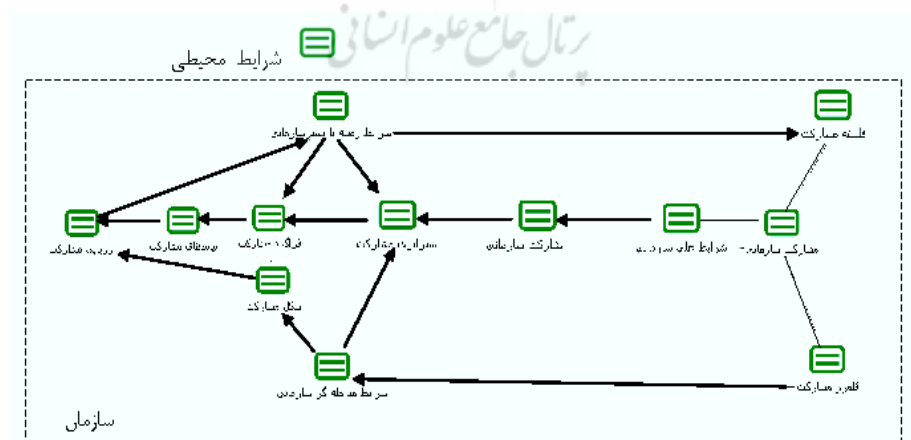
پرتال جامع علوم انسانی

شرایط محیطی

شرایط زمینه‌ای سازمانی

فلسفه مشارکت

پیامدهای مشارکت

توسعه مشارکت

فرایند مشارکت

سازوکارهای مشارکت

مشارکت سازمانی

شرایط علّی سازمانی

مشارکت سازمانی

مدل مشارکت

شرایط مداخله‌گر سازمانی

قلمرو مشارکت

سازمانی